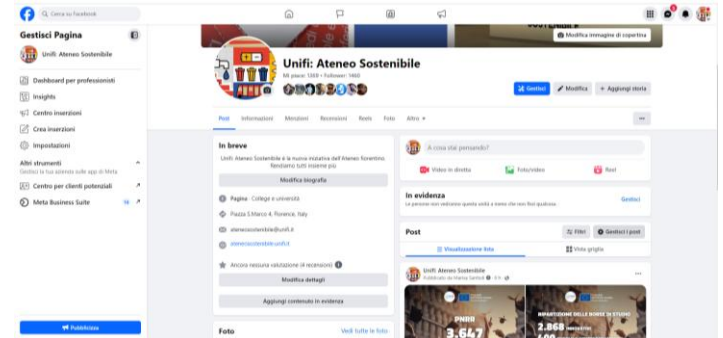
Cerca su Facebook

Gestisci Pagina

Unifi: Ateneo Sostenibile

Dashboard per professionisti

Insights

Centro inserzioni

Crea inserzioni

Impostazioni

Altri strumenti

Gestisci la tua azienda sulle app di Meta

Centro per clienti potenziali

Meta Business Suite

Pubblicizza

Modifica immagine di copertina

Unifi: Ateneo Sostenibile

Mi piace: 1369 • Follower: 1460

Gestisci

Modifica

Aggiungi storia

Post Informazioni Menzioni Recensioni Reels Foto Altro

In breve

Unifi Ateneo Sostenibile è la nuova iniziativa dell'Ateneo fiorentino. Rendiamo tutti insieme più

Modifica biografia

Pagina · College e università

Piazza S.Marco 4, Florence, Italy

ateneosostenibile@unifi.it

ateneosostenibile.unifi.it

Ancora nessuna valutazione (4 recensioni)

Modifica dettagli

Aggiungi contenuto in evidenza

Foto

Vedi tutte le foto

A cosa stai pensando?

Video in diretta

Foto/video

Reel

In evidenza

Gestisci

Le persone non vedranno questa sezione a meno che non fissi qualcosa.

Post

Filtri

Gestisci i post

Visualizzazione lista

Vista griglia

Unifi: Ateneo Sostenibile

Pubblicato da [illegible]

PNRR

3.647

2.868

RIPARTIZIONE DELLE BORSE DI STUDIO